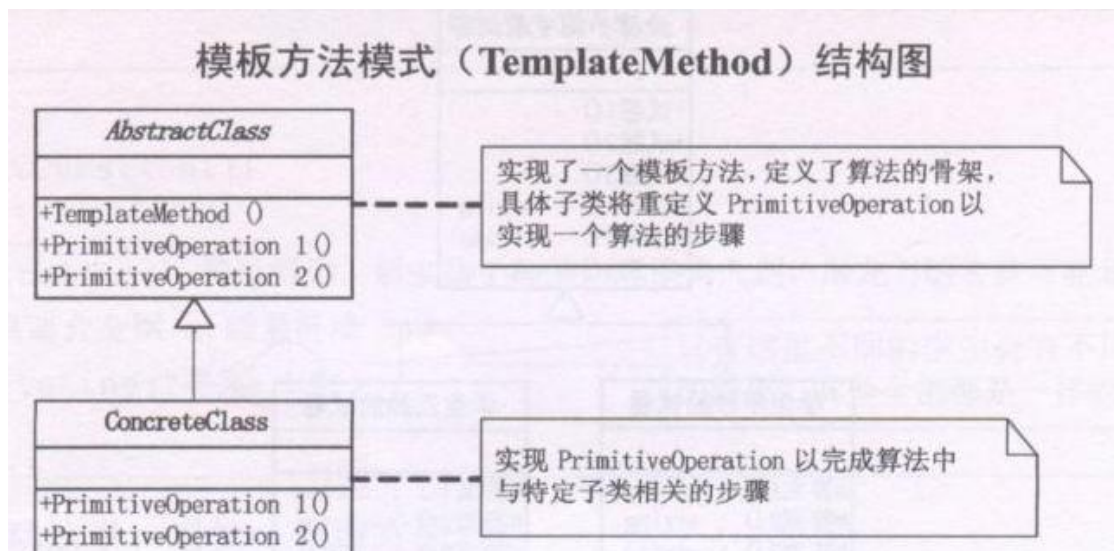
模板方法模式（TemplateMethod）结构图

AbstractClass

+TemplateMethod ()
+PrimitiveOperation 1()
+PrimitiveOperation 2()

实现了一个模板方法，定义了算法的骨架，具体子类将重定义 PrimitiveOperation 以实现一个算法的步骤

ConcreteClass

+PrimitiveOperation 1()
+PrimitiveOperation 2()

实现 PrimitiveOperation 以完成算法中与特定子类相关的步骤